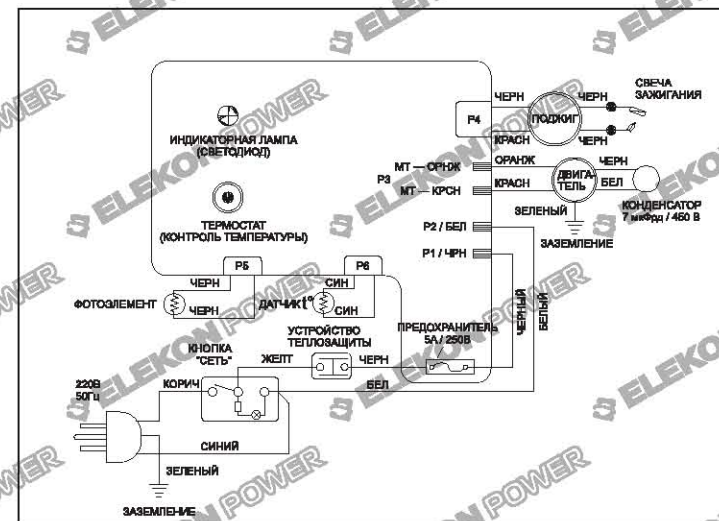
ELEKON POWER

СВЕЧА ЗАЖИГАНИЯ

ЧЕРН

ЧЕРН

P4

ПОДЖИГ

КРАСН

ЧЕРН

ИНДИКАТОРНАЯ ЛАМПА (СВЕТОДИОД)

МТ — ОРНЖ

ОРАНЖ

ЧЕРН

P3

МТ — КРСН

КРАСН

ДВИГА-ТЕЛЬ

БЕЛ

КОНДЕНСАТОР 7 мкФрд / 450 В

ЗЕЛЕНЫЙ

ТЕРМОСТАТ (КОНТРОЛЬ ТЕМПЕРАТУРЫ)

P2 / БЕЛ

ЗАЗЕМЛЕНИЕ

P1 / ЧРН

P5

P6

ЧЕРН

СИН

ФОТОЭЛЕМЕНТ

ЧЕРН

ДАТЧИК t°

СИН

ЧЕРНЫЙ

БЕЛЫЙ

УСТРОЙСТВО ТЕПЛОЗАЩИТЫ

ПРЕДОХРАНИТЕЛЬ 5A / 250B

КНОПКА "СЕТЬ"

ЖЕЛТ

ЧЕРН

220В 50Гц

КОРИЧ

БЕЛ

СИНИЙ

ЗЕЛЕНЫЙ

ЗАЗЕМЛЕНИЕ